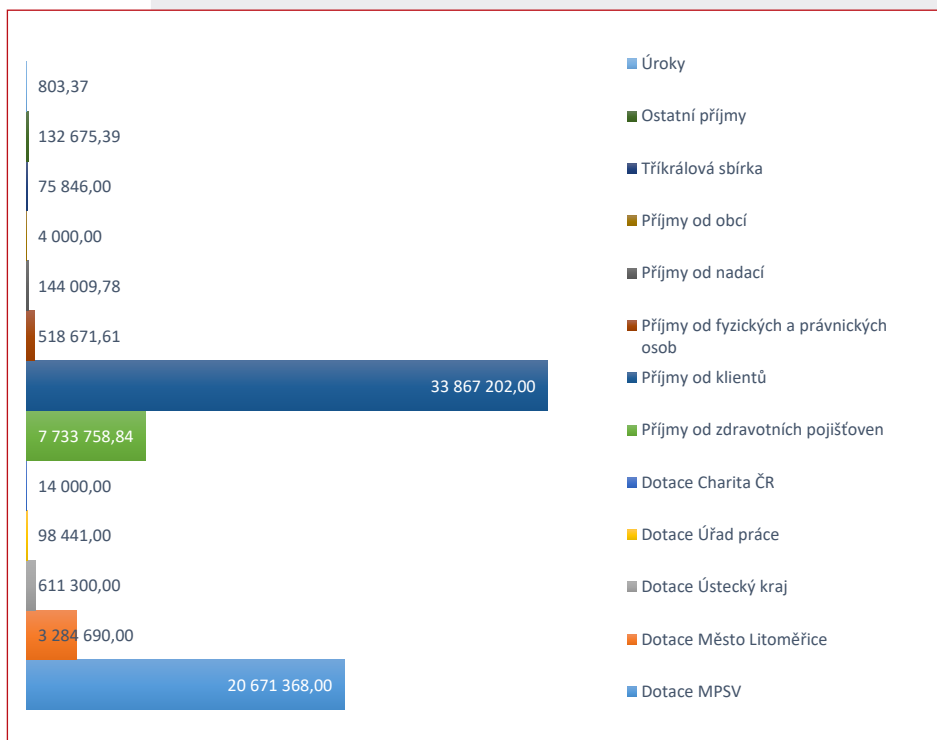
803,37
132 675,39
75 846,00
4 000,00
144 009,78
518 671,61
33 867 202,00
7 733 758,84
14 000,00
98 441,00
611 300,00
3 284 690,00
20 671 368,00

Úroky
Ostatní příjmy
Tříkrálová sbírka
Příjmy od obcí
Příjmy od nadací
Příjmy od fyzických a právnických osob
Příjmy od klientů
Příjmy od zdravotních pojišťoven
Dotace Charita ČR
Dotace Úřad práce
Dotace Ústecký kraj
Dotace Město Litoměřice
Dotace MPSV